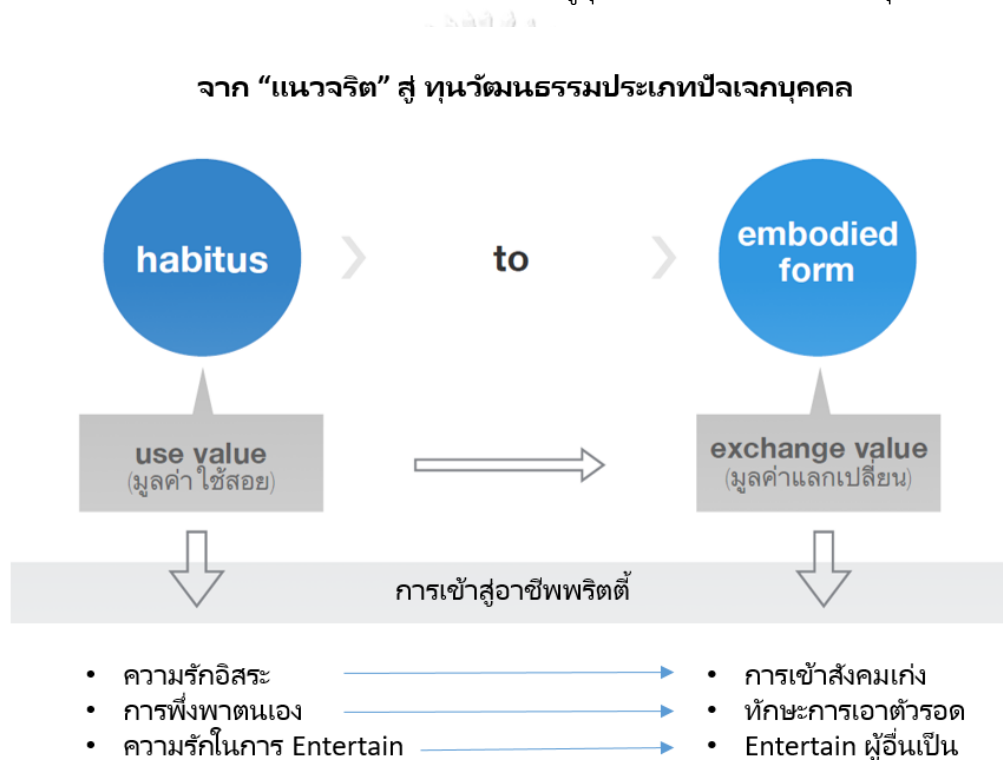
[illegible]

จาก “แนวจริต” สู่ ทุนวัฒนธรรมประเภทปัจเจกบุคคล

habitus

to

embodied form

use value
(มูลค่า ใช้สอย)

exchange value
(มูลค่าแลกเปลี่ยน)

การเข้าสู่อาชีพพริตตี้

• ความรักอิสระ
• การพึ่งพาตนเอง
• ความรักในการ Entertain

• การเข้าสังคมเก่ง
• ทักษะการเอาตัวรอด
• Entertain ผู้อื่นเป็น